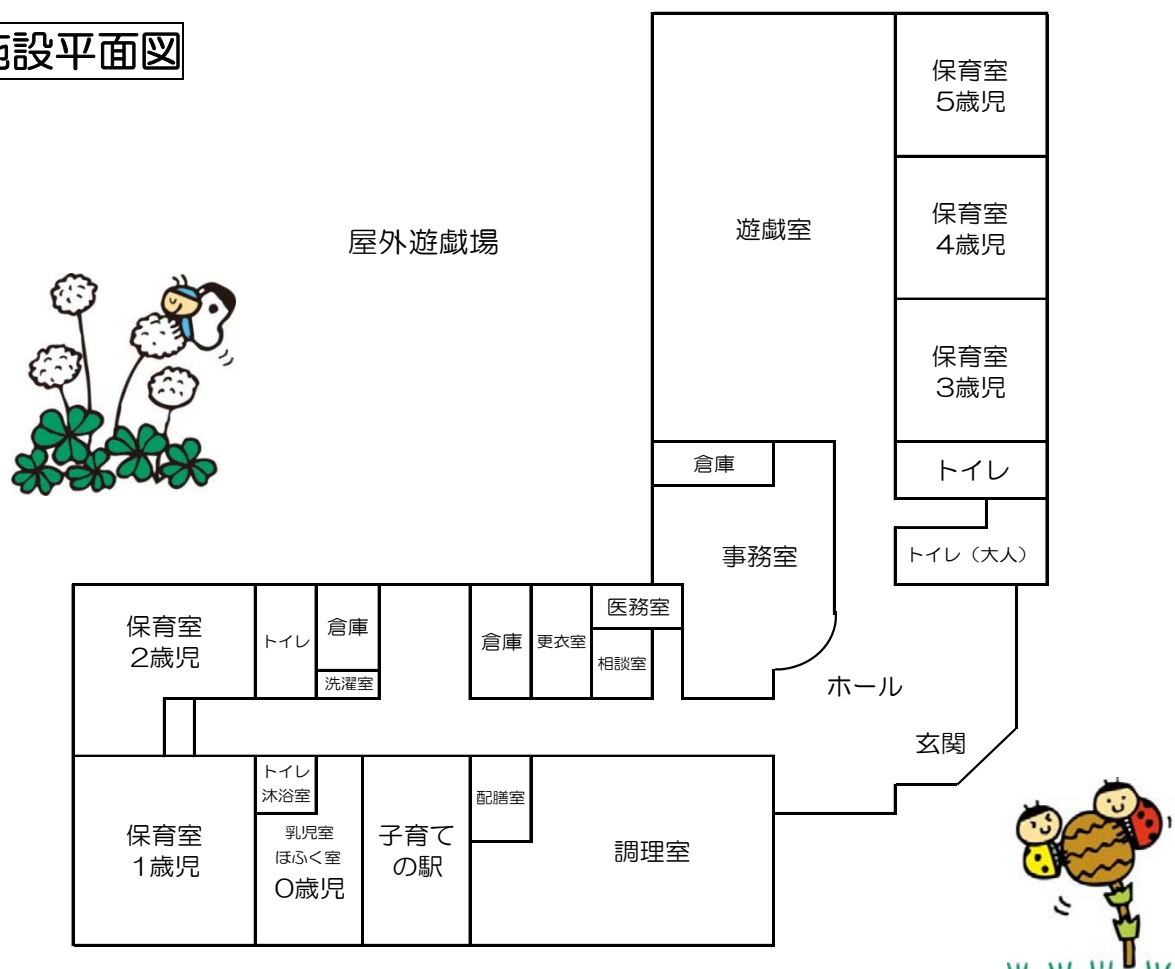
施設平面図

屋外遊戯場

遊戯室

保育室
5歳児

保育室
4歳児

保育室
3歳児

トイレ

倉庫

事務室

トイレ（大人）

保育室
2歳児

トイレ

倉庫

洗濯室

倉庫

更衣室

医務室

相談室

ホール

玄関

保育室
1歳児

トイレ
沐浴室

乳児室
ほふく室
0歳児

子育て
の駅

配膳室

調理室